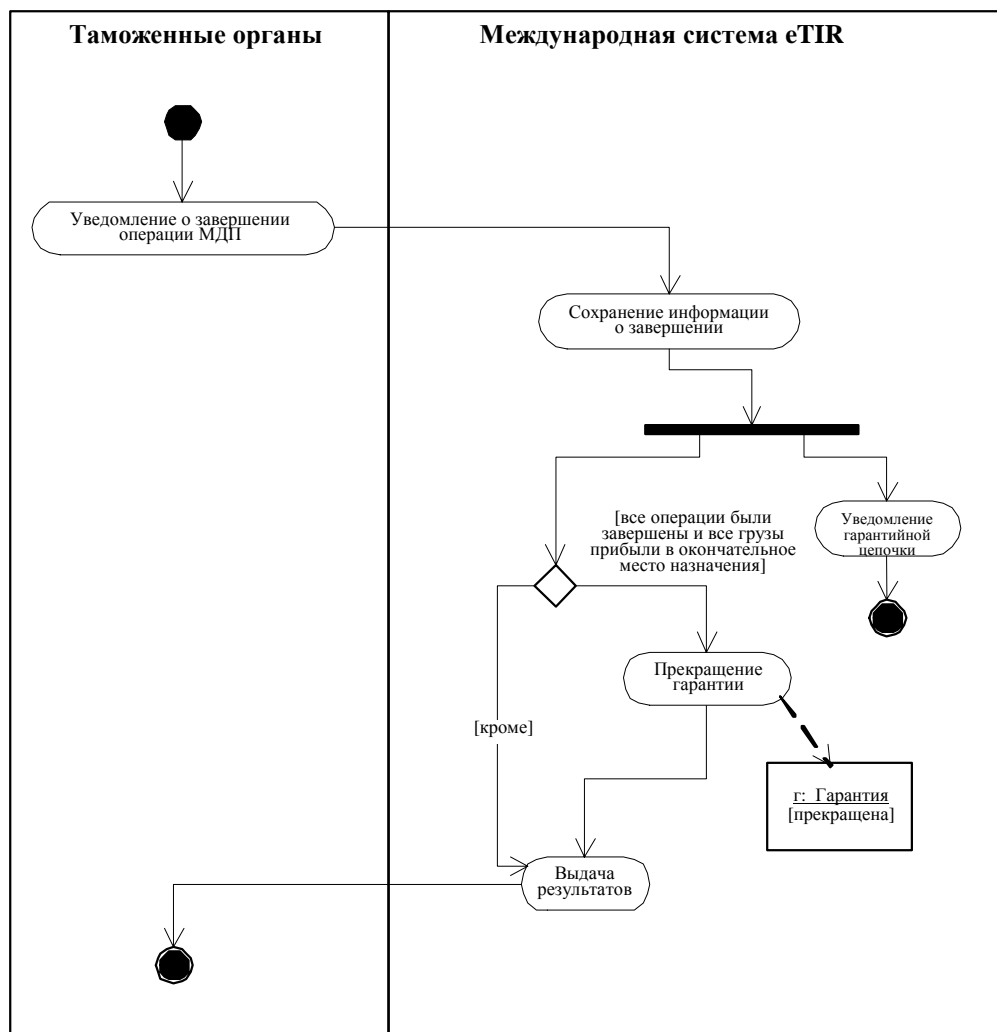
Таможенные органы

Международная система eTIR

Уведомление о завершении операции МДП

Сохранение информации о завершении

[все операции были завершены и все грузы прибыли в окончательное место назначения]

Уведомление гарантийной цепочки

Прекращение гарантии

[кроме]

г: Гарантия
[прекращена]

Выдача результатов